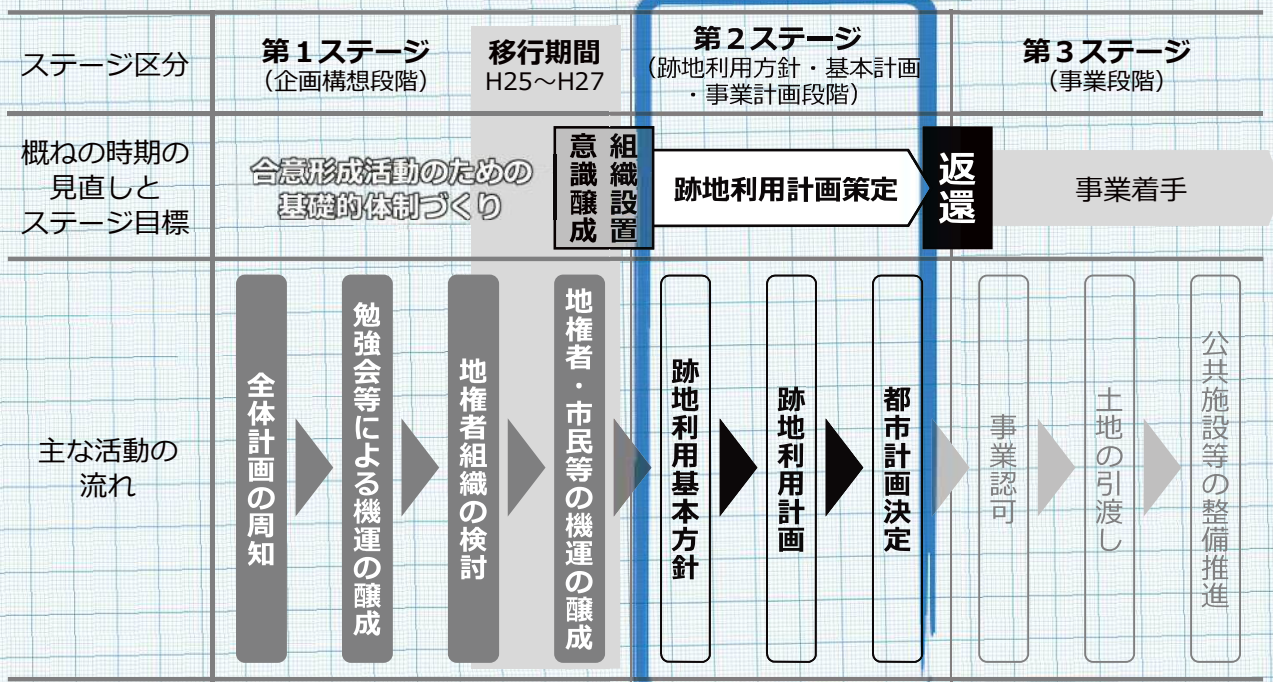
| ステージ区分 | 第１ステージ（企画構想段階） | 移行期間 H25～H27 | 第２ステージ（跡地利用方針・基本計画・事業計画段階） | 第３ステージ（事業段階） |
|---|---|---|---|---|
| 概ねの時期の見直しとステージ目標 | 合意形成活動のための基礎的体制づくり | 意識醸成 組織設置 | 跡地利用計画策定 | 返還 事業着手 |
| 主な活動の流れ | 全体計画の周知 勉強会等による機運の醸成 地権者組織の検討 | 地権者・市民等の機運の醸成 | 跡地利用基本方針 跡地利用計画 都市計画決定 | 事業認可 土地の引渡し 公共施設等の整備推進 |